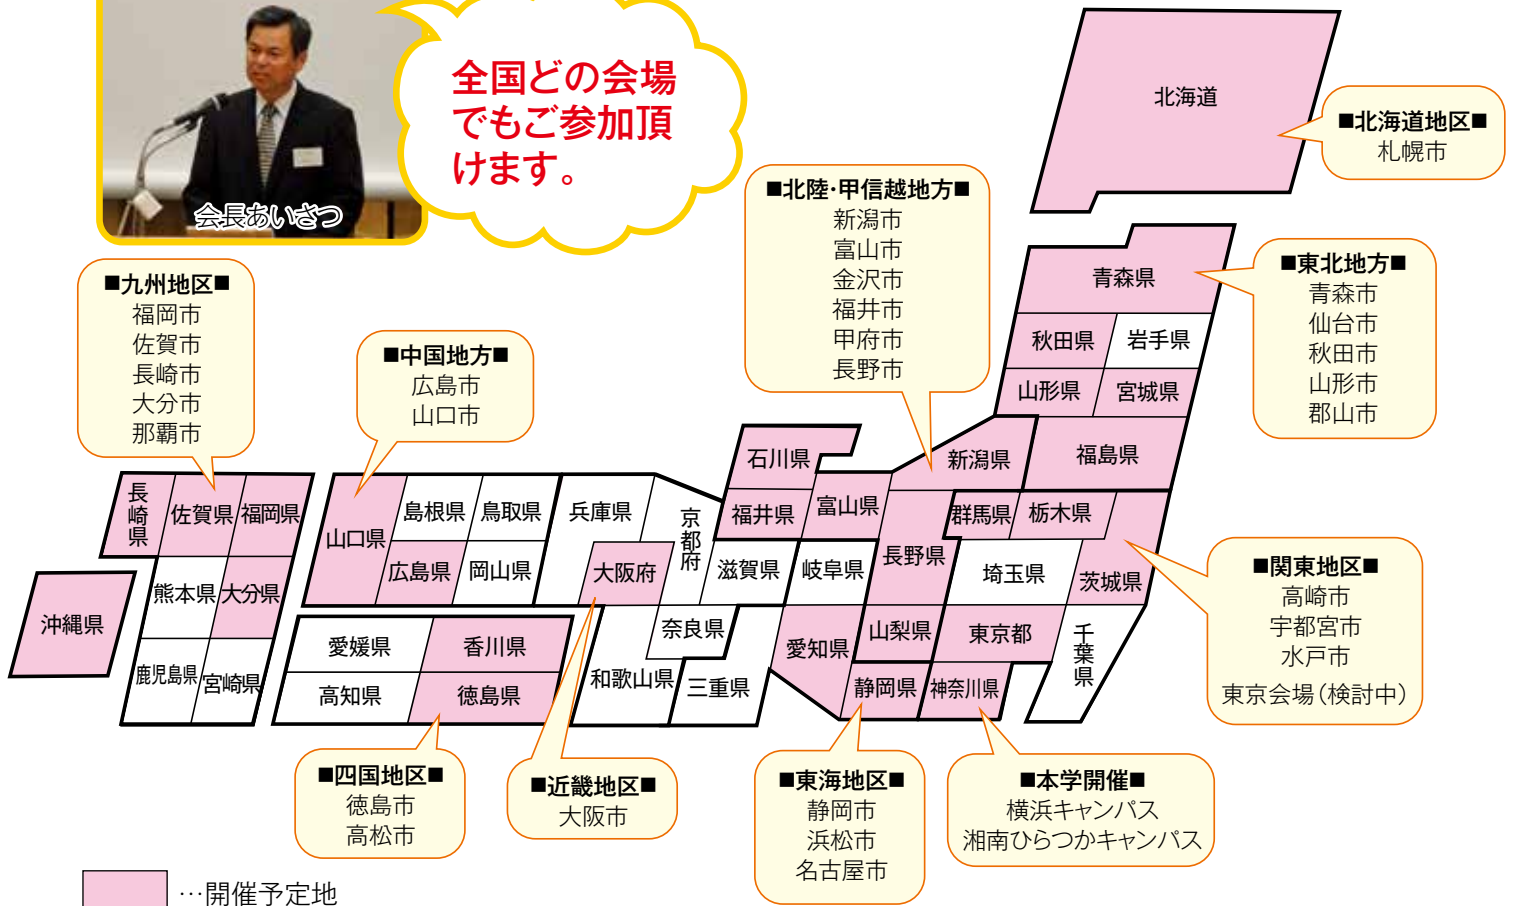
会長あいさつ

全国どの会場でもご参加頂けます。

北海道

■北海道地区■
札幌市

■北陸·甲信越地方■
新潟市
富山市
金沢市
福井市
甲府市
長野市

■九州地区■
福岡市
佐賀市
長崎市
大分市
那覇市

■中国地方■
広島市
山口市

■東北地方■
青森市
仙台市
秋田市
山形市
郡山市

青森県
秋田県
岩手県
山形県
宮城県
新潟県
福島県
石川県
福井県
富山県
群馬県
栃木県
長野県
埼玉県
茨城県
山梨県
東京都
千葉県
愛知県
静岡県
神奈川県
岐阜県
滋賀県
京都府
兵庫県
大阪府
奈良県
和歌山県
三重県
島根県
鳥取県
山口県
広島県
岡山県
長崎県
佐賀県
福岡県
熊本県
大分県
鹿児島県
宮崎県
沖縄県
愛媛県
香川県
高知県
徳島県

■関東地区■
高崎市
宇都宮市
水戸市
東京会場(検討中)

■四国地区■
徳島市
高松市

■近畿地区■
大阪市

■東海地区■
静岡市
浜松市
名古屋市

■本学開催■
横浜キャンパス
湘南ひらつかキャンパス

…開催予定地